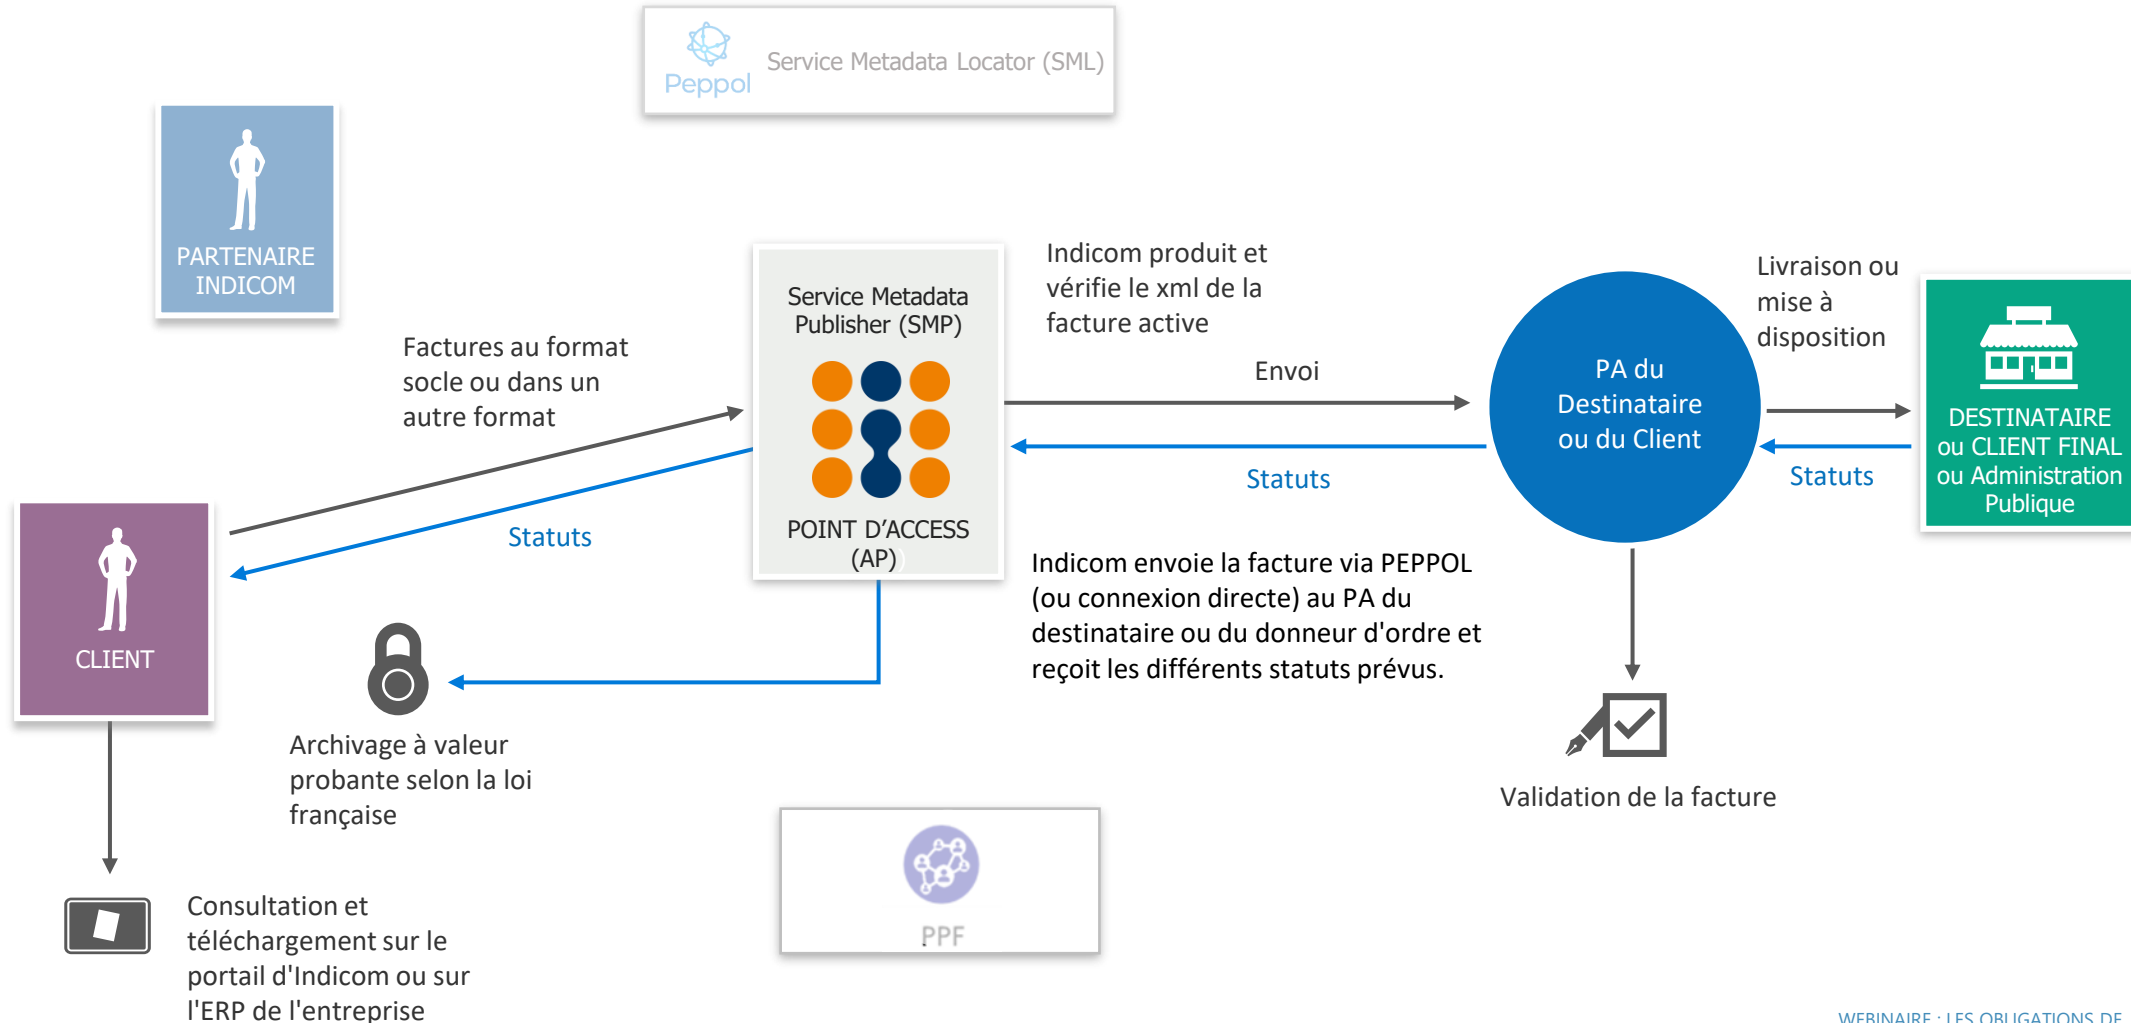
Peppol Service Metadata Locator (SML)

PARTENAIRE INDICOM

Service Metadata Publisher (SMP)

POINT D'ACCESS (AP)

Indicom produit et vérifie le xml de la facture active

Envoi

Statuts

PA du Destinataire ou du Client

Livraison ou mise à disposition

Statuts

DESTINATAIRE ou CLIENT FINAL ou Administration Publique

Factures au format socle ou dans un autre format

Statuts

CLIENT

Indicom envoie la facture via PEPPOL (ou connexion directe) au PA du destinataire ou du donneur d'ordre et reçoit les différents statuts prévus.

Archivage à valeur probante selon la loi française

Validation de la facture

PPF

Consultation et téléchargement sur le portail d'Indicom ou sur l'ERP de l'entreprise

WEBINAIRE : LES OBLIGATIONS DE